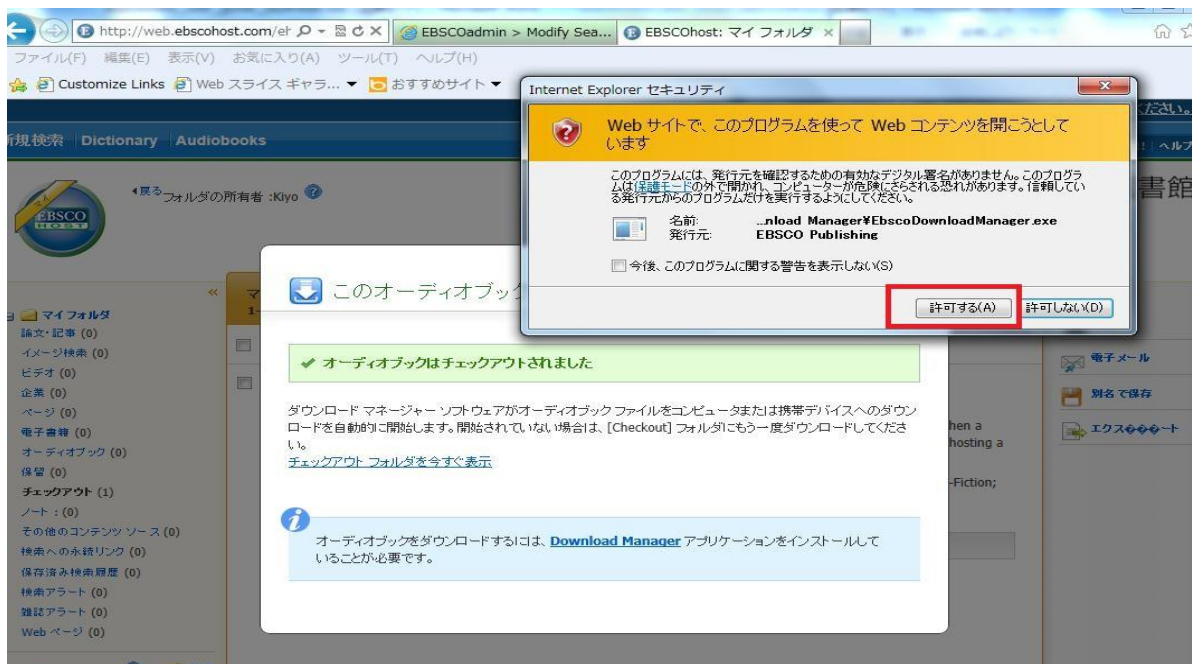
http://web.ebscohost.com/eh EBSCOadmin > Modify Sea... EBSCOhost: マイ フォルダ ×

ファイル(F) 編集(E) 表示(V) お気に入り(A) ツール(T) ヘルプ(H)

Customize Links Web スライス ギャラ... ▼ おすすめサイト ▼

Internet Explorer セキュリティ

Web サイトで、このプログラムを使って Web コンテンツを開こうとしています

このプログラムには、発行元を確認するための有効なデジタル署名がありません。このプログラムは保護モードの外で開かれ、コンピューターが危険にさらされる恐れがあります。信頼している発行元からのプログラムだけを実行するようにしてください。

名前: ...nload Manager¥EbscoDownloadManager.exe
発行元: EBSCO Publishing

今後、このプログラムに関する警告を表示しない(S)

許可する(A) 許可しない(D)

ください。

新規検索 Dictionary Audiobooks

ヘルプ

◂戻る フォルダの所有者 :Kiyo

書館

EBSCO HOST

«

マイ フォルダ
論文・記事 (0)
イメージ検索 (0)
ビデオ (0)
企業 (0)
ページ (0)
電子書籍 (0)
オーディオブック (0)
保留 (0)
チェックアウト (1)
ノート : (0)
その他のコンテンツ ソース (0)
検索への永続リンク (0)
保存済み検索履歴 (0)
検索アラート (0)
雑誌アラート (0)
Web ページ (0)

このオーディオブック

✔ オーディオブックはチェックアウトされました

ダウンロード マネージャー ソフトウェアがオーディオブック ファイルをコンピュータまたは携帯デバイスへのダウンロードを自動的に開始します。開始されていない場合は、[Checkout] フォルダにもう一度ダウンロードしてください。
チェックアウト フォルダを今すぐ表示

オーディオブックをダウンロードするには、Download Manager アプリケーションをインストールしていることが必要です。

hen a
hosting a

-Fiction;

電子メール
別名で保存
エクス◆◆◆ート